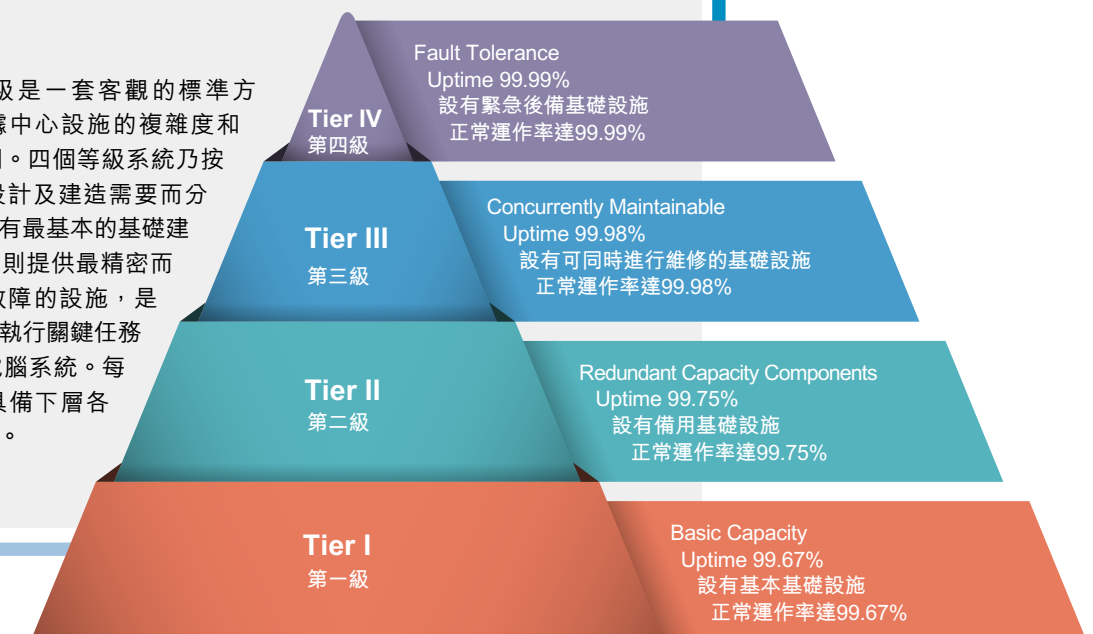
級是一套客觀的標準方
據中心設施的複雜度和
]。四個等級系統乃按
设計及建造需要而分
有最基本的基礎建
則提供最精密而
故障的設施，是
執行關鍵任務
電腦系統。每
具備下層各
。

Tier IV
第四級

Fault Tolerance
Uptime 99.99%
設有緊急後備基礎設施
正常運作率達99.99%

Tier III
第三級

Concurrently Maintainable
Uptime 99.98%
設有可同時進行維修的基礎設施
正常運作率達99.98%

Tier II
第二級

Redundant Capacity Components
Uptime 99.75%
設有備用基礎設施
正常運作率達99.75%

Tier I
第一級

Basic Capacity
Uptime 99.67%
設有基本基礎設施
正常運作率達99.67%